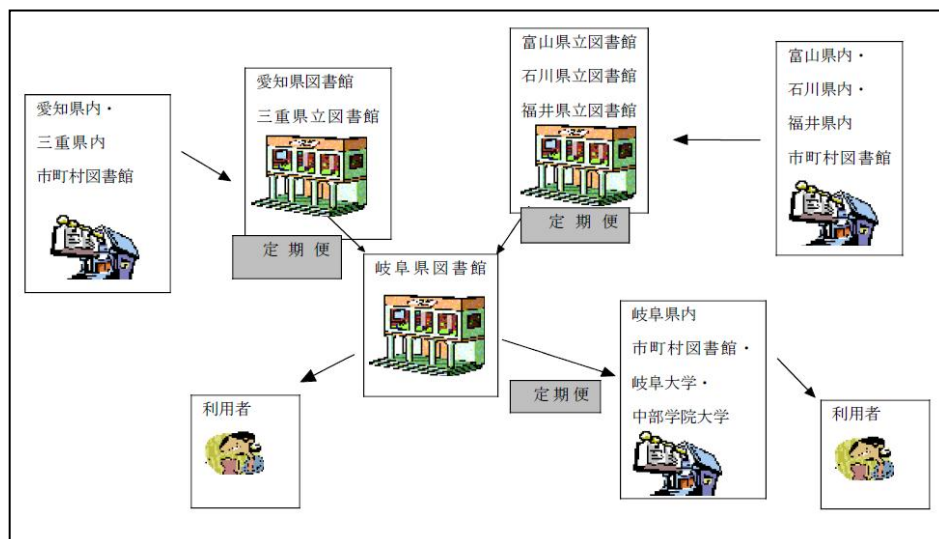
愛知県内・
三重県内
市町村図書館

愛知県図書館
三重県立図書館

定 期 便

富山県立図書館
石川県立図書館
福井県立図書館

定 期 便

富山県内・
石川県内・
福井県内
市町村図書館

岐阜県図書館

利用者

定 期 便

岐阜県内
市町村図書館・
岐阜大学・
中部学院大学

利用者